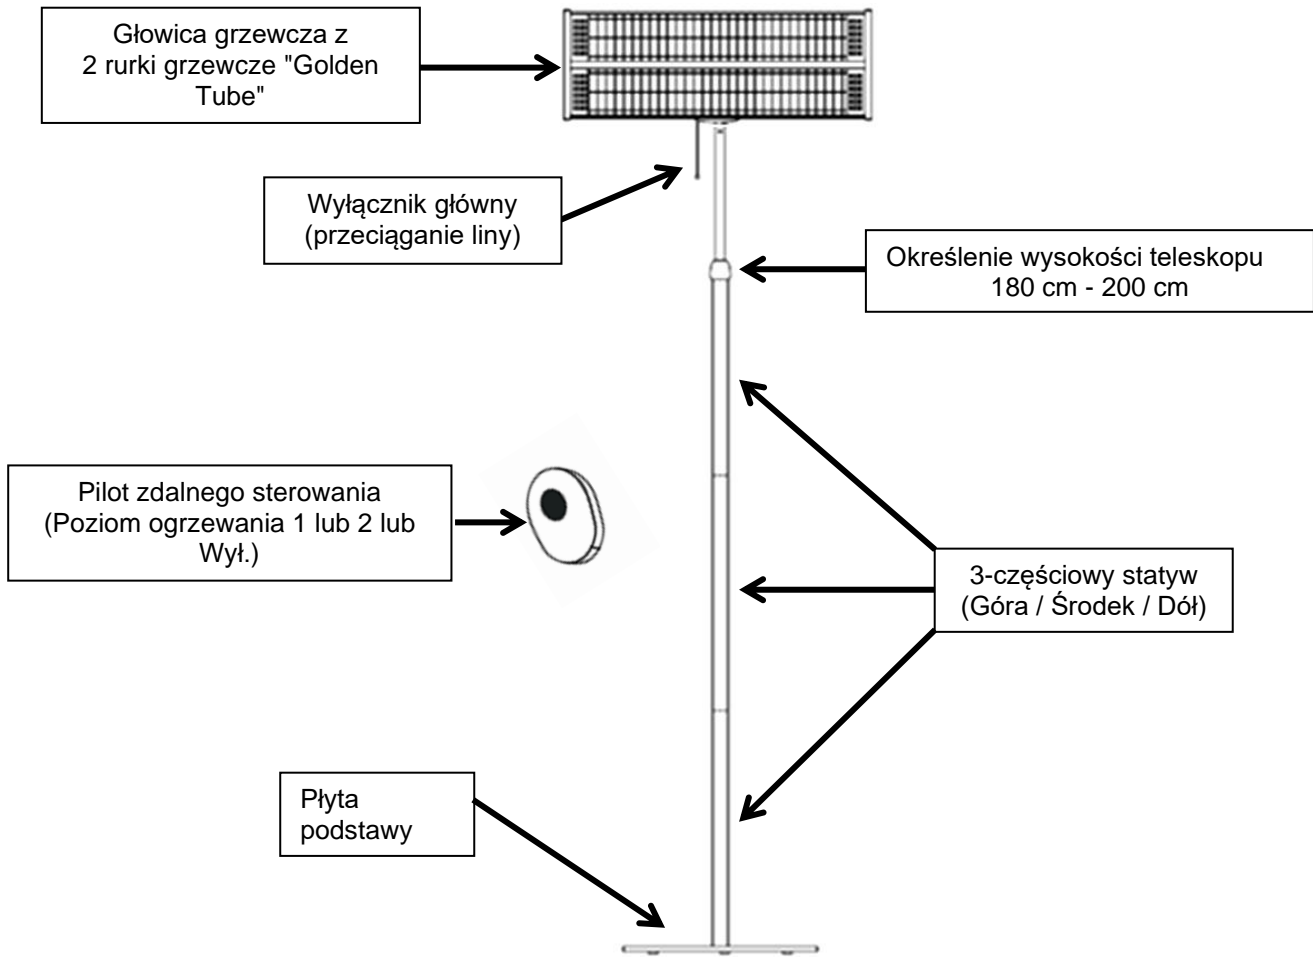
Głowica grzewcza z 2 rurki grzewcze "Golden Tube"

Wyłącznik główny (przeciąganie liny)

Określenie wysokości teleskopu 180 cm - 200 cm

Pilot zdalnego sterowania (Poziom ogrzewania 1 lub 2 lub Wył.)

3-częściowy statyw (Góra / Środek / Dół)

Płyta podstawy